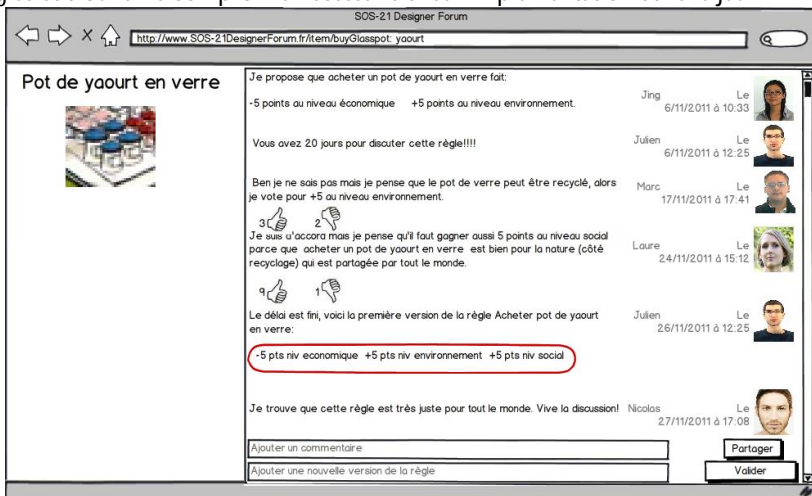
SOS-21 Designer Forum

http://www.SOS-21DesignerForum.fr/item/buyGlasspot: yaourt

Pot de yaourt en verre

Je propose que acheter un pot de yaourt en verre fait:

-5 points au niveau économique +5 points au niveau environnement.

Jing Le 6/11/2011 à 10:33

Vous avez 20 jours pour discuter cette règle!!!!

Julien Le 6/11/2011 à 12:25

Ben je ne sais pas mais je pense que le pot de verre peut être recyclé, alors je vote pour +5 au niveau environnement.

Marc Le 17/11/2011 à 17:41

3 2

Je suis d'accord mais je pense qu'il faut gagner aussi 5 points au niveau social parce que acheter un pot de yaourt en verre est bien pour la nature (côté recyclage) qui est partagée par tout le monde.

Laure Le 24/11/2011 à 15:12

9 1

Le délai est fini, voici la première version de la règle Acheter pot de yaourt en verre:

Julien Le 26/11/2011 à 12:25

-5 pts niv economique +5 pts niv environnement +5 pts niv social

Je trouve que cette règle est très juste pour tout le monde. Vive la discussion!

Nicolas Le 27/11/2011 à 17:08

Ajouter un commentaire

Partager

Ajouter une nouvelle version de la règle

Valider